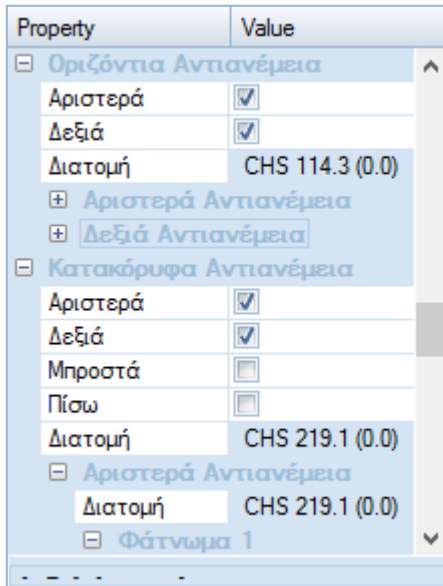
| Property | Value |
|---|---|
| ⊟ Οριζόντια Αντιανέμεια | |
| Αριστερά | ☑ |
| Δεξιά | ☑ |
| Διατομή | CHS 114.3 (0.0) |
| ⊞ Αριστερά Αντιανέμεια | |
| ⊞ Δεξιά Αντιανέμεια | |
| ⊟ Κατακόρυφα Αντιανέμεια | |
| Αριστερά | ☑ |
| Δεξιά | ☑ |
| Μπροστά | ☐ |
| Πίσω | ☐ |
| Διατομή | CHS 219.1 (0.0) |
| ⊟ Αριστερά Αντιανέμεια | |
| Διατομή | CHS 219.1 (0.0) |
| ⊟ Φάτνωμα 1 | |